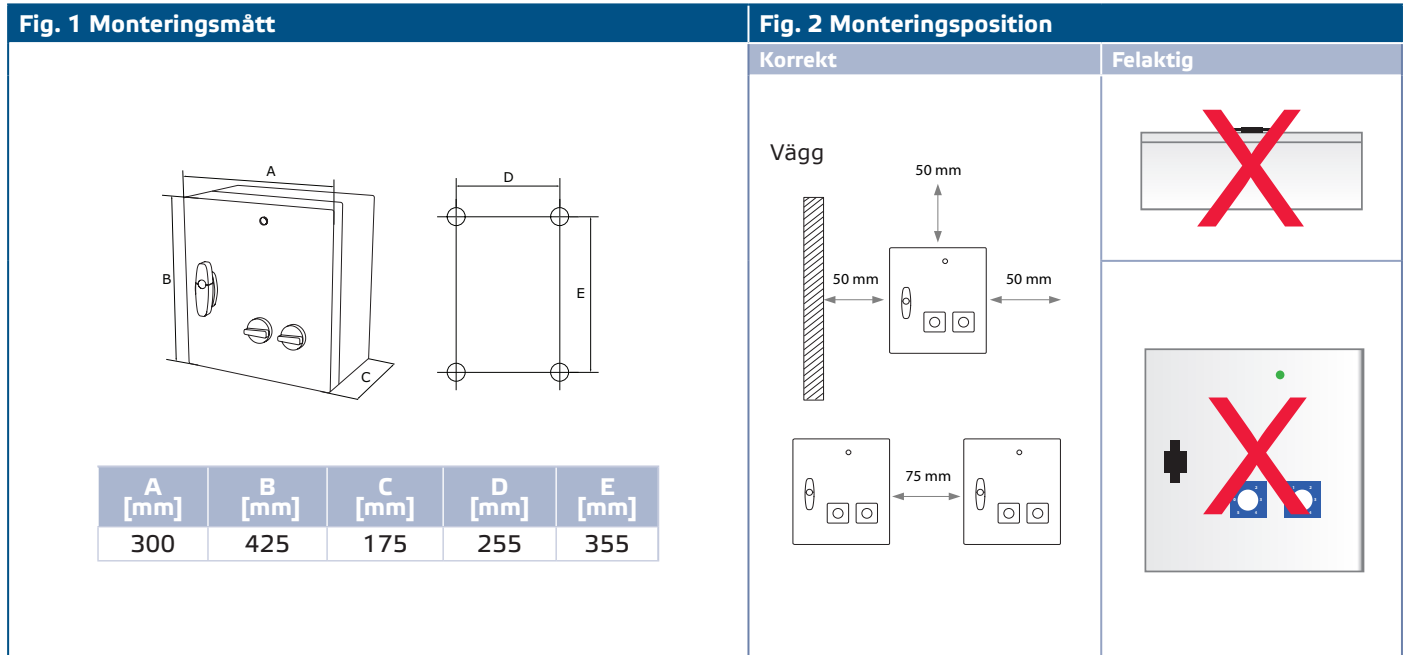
Fig. 1 Monteringsmått

A

B

C

D

E

| A [mm] | B [mm] | C [mm] | D [mm] | E [mm] |
|---|---|---|---|---|
| 300 | 425 | 175 | 255 | 355 |

Fig. 2 Monteringsposition

Korrekt

Felaktig

Vägg

50 mm

50 mm

50 mm

75 mm